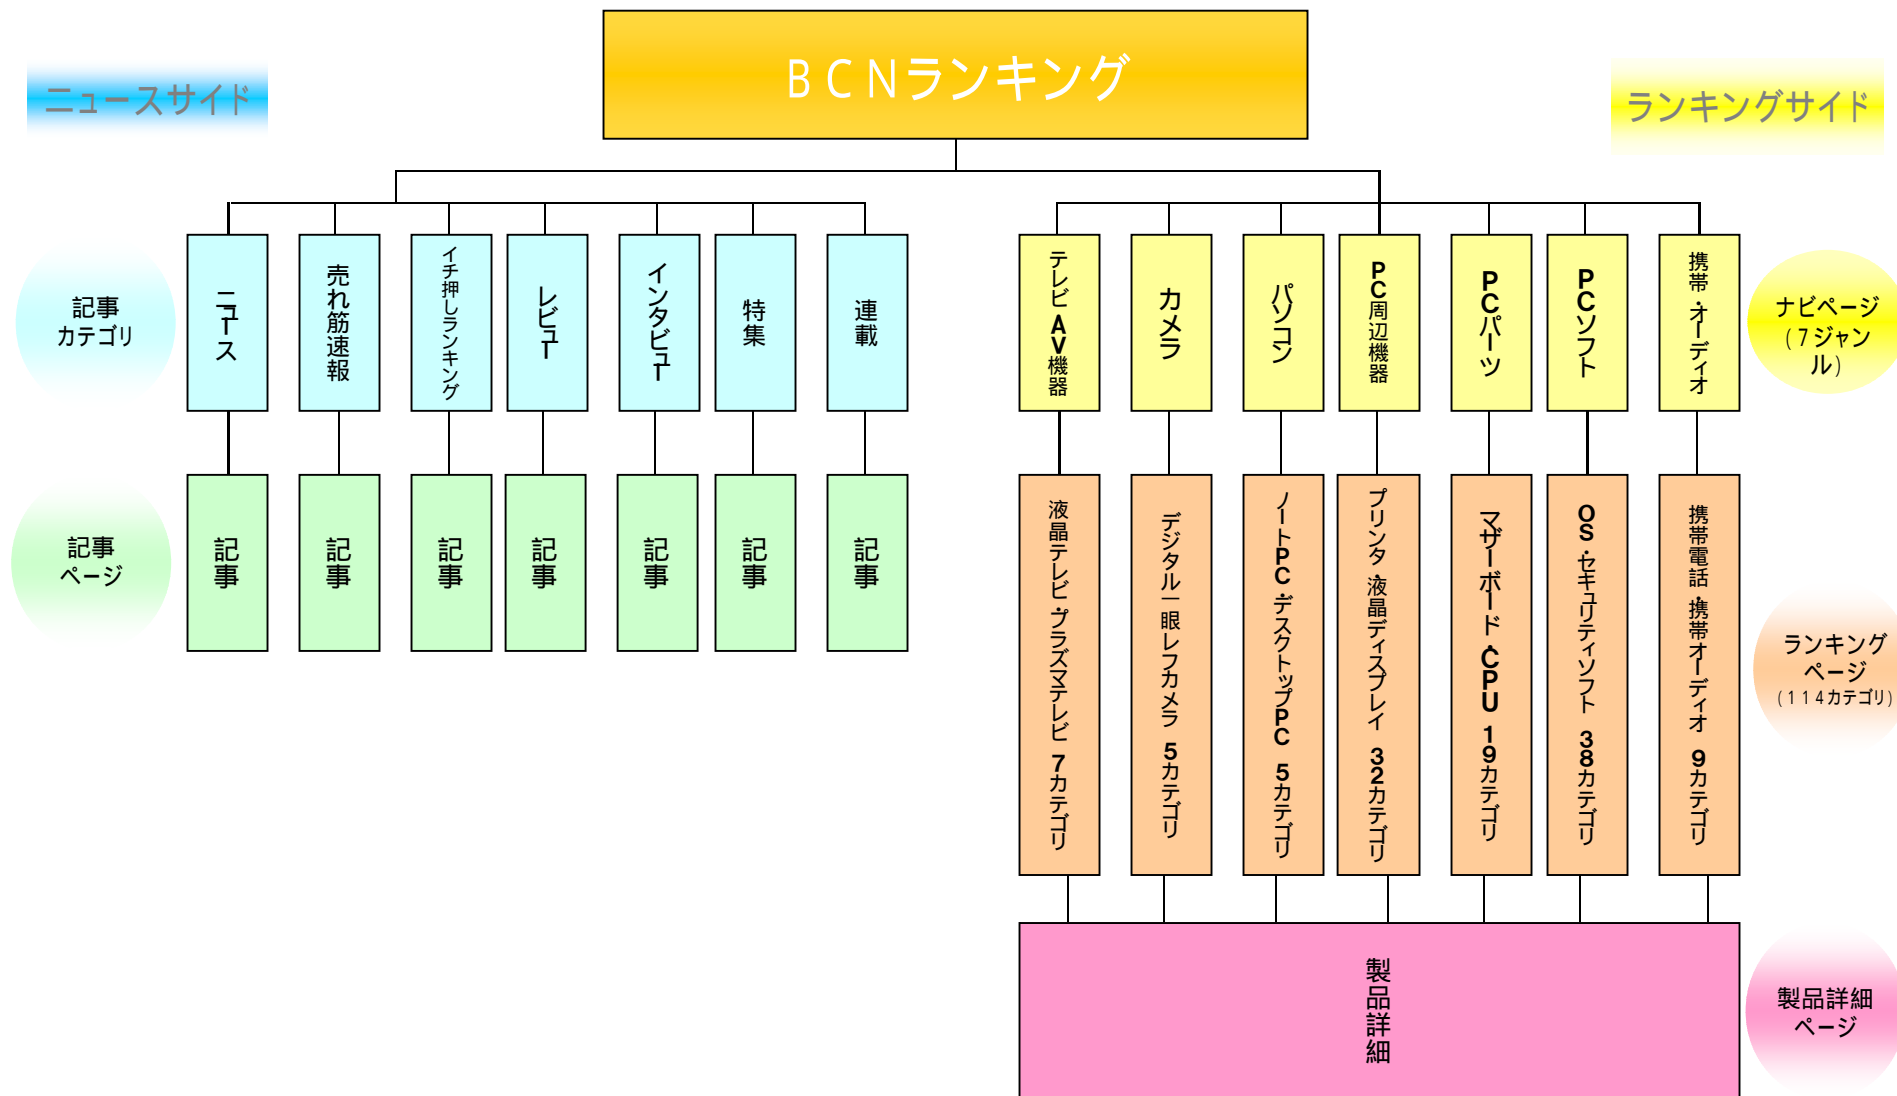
BCNランキング

ニュースサイド

ランキングサイド

記事カテゴリ

ニュース

売れ筋速報

イチ押しランキング

レビュー

インタビュー

特集

連載

テレビ・AV機器

カメラ

パソコン

PC周辺機器

PCパーツ

PCソフト

携帯・オーディオ

ナビページ（7ジャンル）

記事ページ

記事

記事

記事

記事

記事

記事

記事

液晶テレビ・プラズマテレビ 7カテゴリ

デジタル一眼レフカメラ 5カテゴリ

ノートPC・デスクトップPC 5カテゴリ

プリンタ・液晶ディスプレイ 32カテゴリ

マザーボード・CPU 19カテゴリ

OS・セキュリティソフト 38カテゴリ

携帯電話・携帯オーディオ 9カテゴリ

ランキングページ（114カテゴリ）

製品詳細

製品詳細ページ